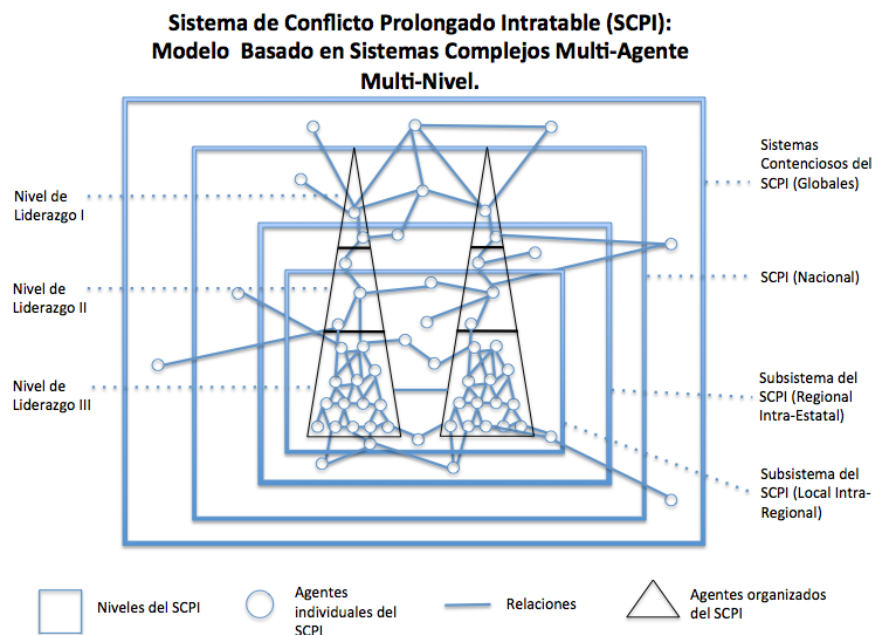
Sistema de Conflicto Prolongado Intratable (SCPI): Modelo Basado en Sistemas Complejos Multi-Agente Multi-Nivel.

Nivel de Liderazgo I

Nivel de Liderazgo II

Nivel de Liderazgo III

Sistemas Contenciosos del SCPI (Globales)

SCPI (Nacional)

Subsistema del SCPI (Regional Intra-Estatal)

Subsistema del SCPI (Local Intra-Regional)

Niveles del SCPI

Agentes individuales del SCPI

Relaciones

Agentes organizados del SCPI